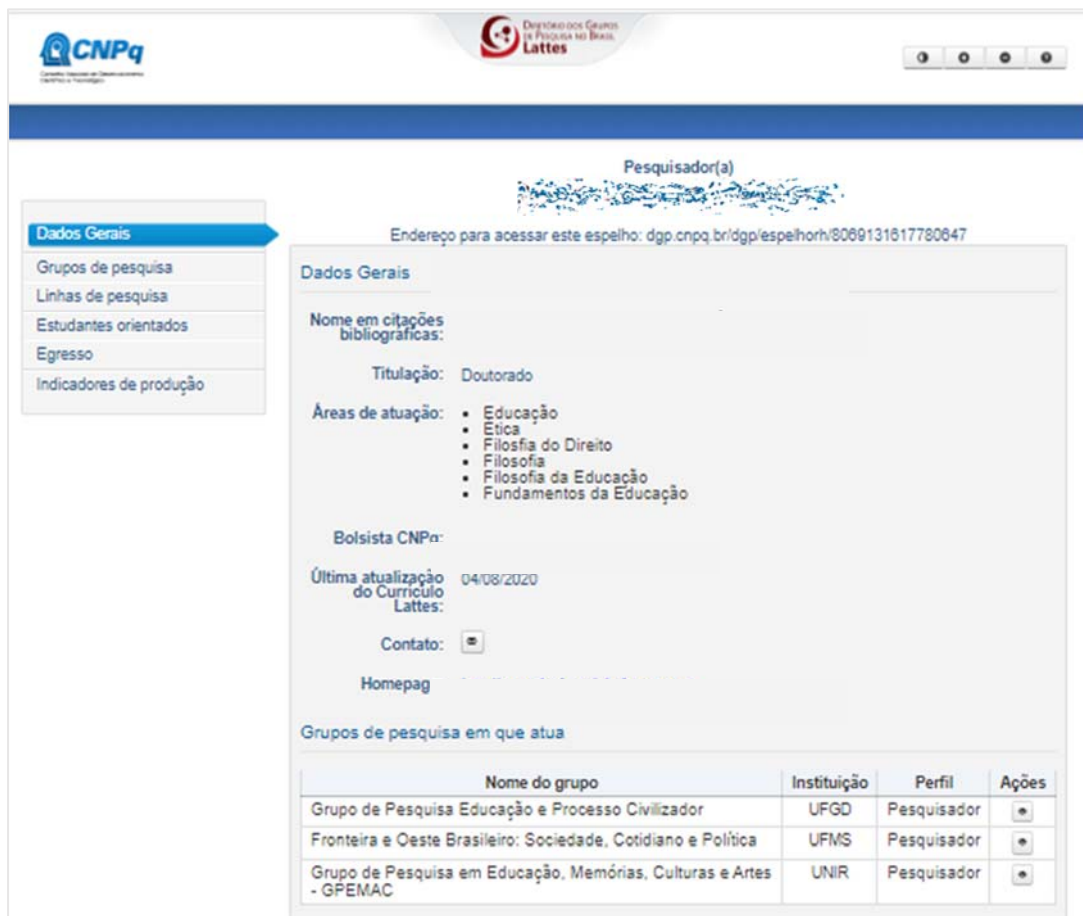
CNPq
Conselho Nacional de Desenvolvimento Científico e Tecnológico

Diretório dos Grupos de Pesquisa no Brasil
Lattes

Pesquisador(a)
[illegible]

Dados Gerais
Grupos de pesquisa
Linhas de pesquisa
Estudantes orientados
Egresso
Indicadores de produção

Endereço para acessar este espelho: dgp.cnpq.br/dgp/espelhorh/8069131617780647

Dados Gerais

Nome em citações bibliográficas:

Titulação: Doutorado

Áreas de atuação:
• Educação
• Ética
• Filosfia do Direito
• Filosofia
• Filosofia da Educação
• Fundamentos da Educação

Bolsista CNPq:

Última atualização do Currículo Lattes: 04/08/2020

Contato:

Homepag

Grupos de pesquisa em que atua

| Nome do grupo | Instituição | Perfil | Ações |
|---|---|---|---|
| Grupo de Pesquisa Educação e Processo Civilizador | UFGD | Pesquisador | |
| Fronteira e Oeste Brasileiro: Sociedade, Cotidiano e Política | UFMS | Pesquisador | |
| Grupo de Pesquisa em Educação, Memórias, Culturas e Artes - GPEMAC | UNIR | Pesquisador | |